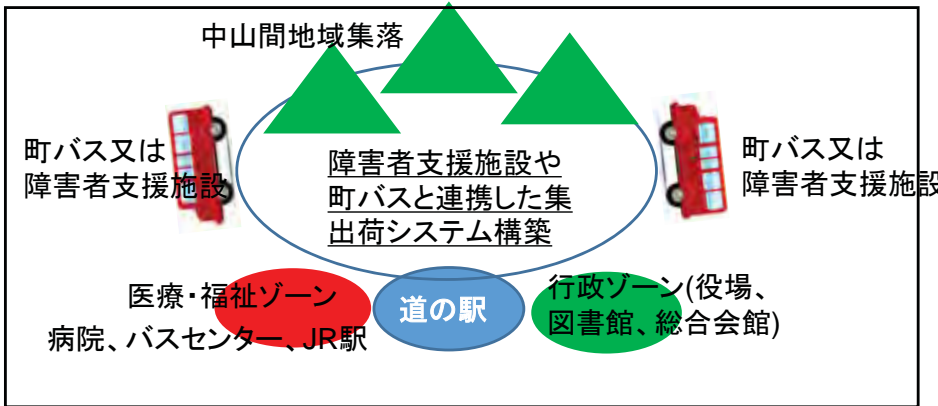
中山間地域集落

町バス又は
障害者支援施設

障害者支援施設や
町バスと連携した集
出荷システム構築

町バス又は
障害者支援施設

医療・福祉ゾーン
病院、バスセンター、JR駅

道の駅

行政ゾーン(役場、
図書館、総合会館)